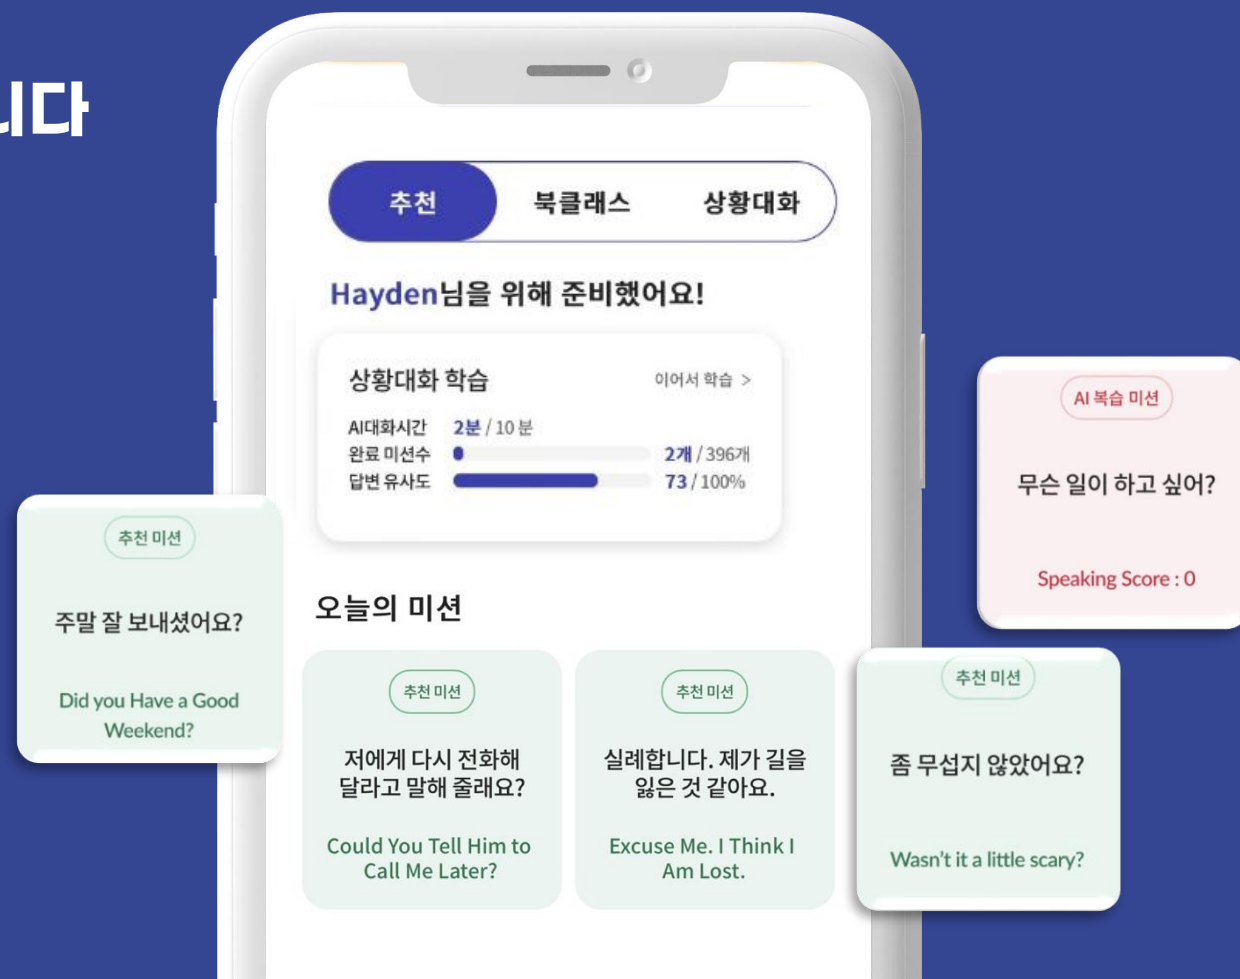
니다

추천 북클래스 상황대화

Hayden님을 위해 준비했어요!

상황대화 학습 이어서 학습 >

AI대화시간 2분 / 10 분
완료 미션수 2개 / 396개
답변 유사도 73 / 100%

오늘의 미션

추천 미션
주말 잘 보내셨어요?
Did you Have a Good Weekend?

추천 미션
저에게 다시 전화해 달라고 말해 줄래요?
Could You Tell Him to Call Me Later?

추천 미션
실례합니다. 제가 길을 잃은 것 같아요.
Excuse Me. I Think I Am Lost.

추천 미션
좀 무섭지 않았어요?
Wasn't it a little scary?

AI 복습 미션
무슨 일이 하고 싶어?
Speaking Score : 0